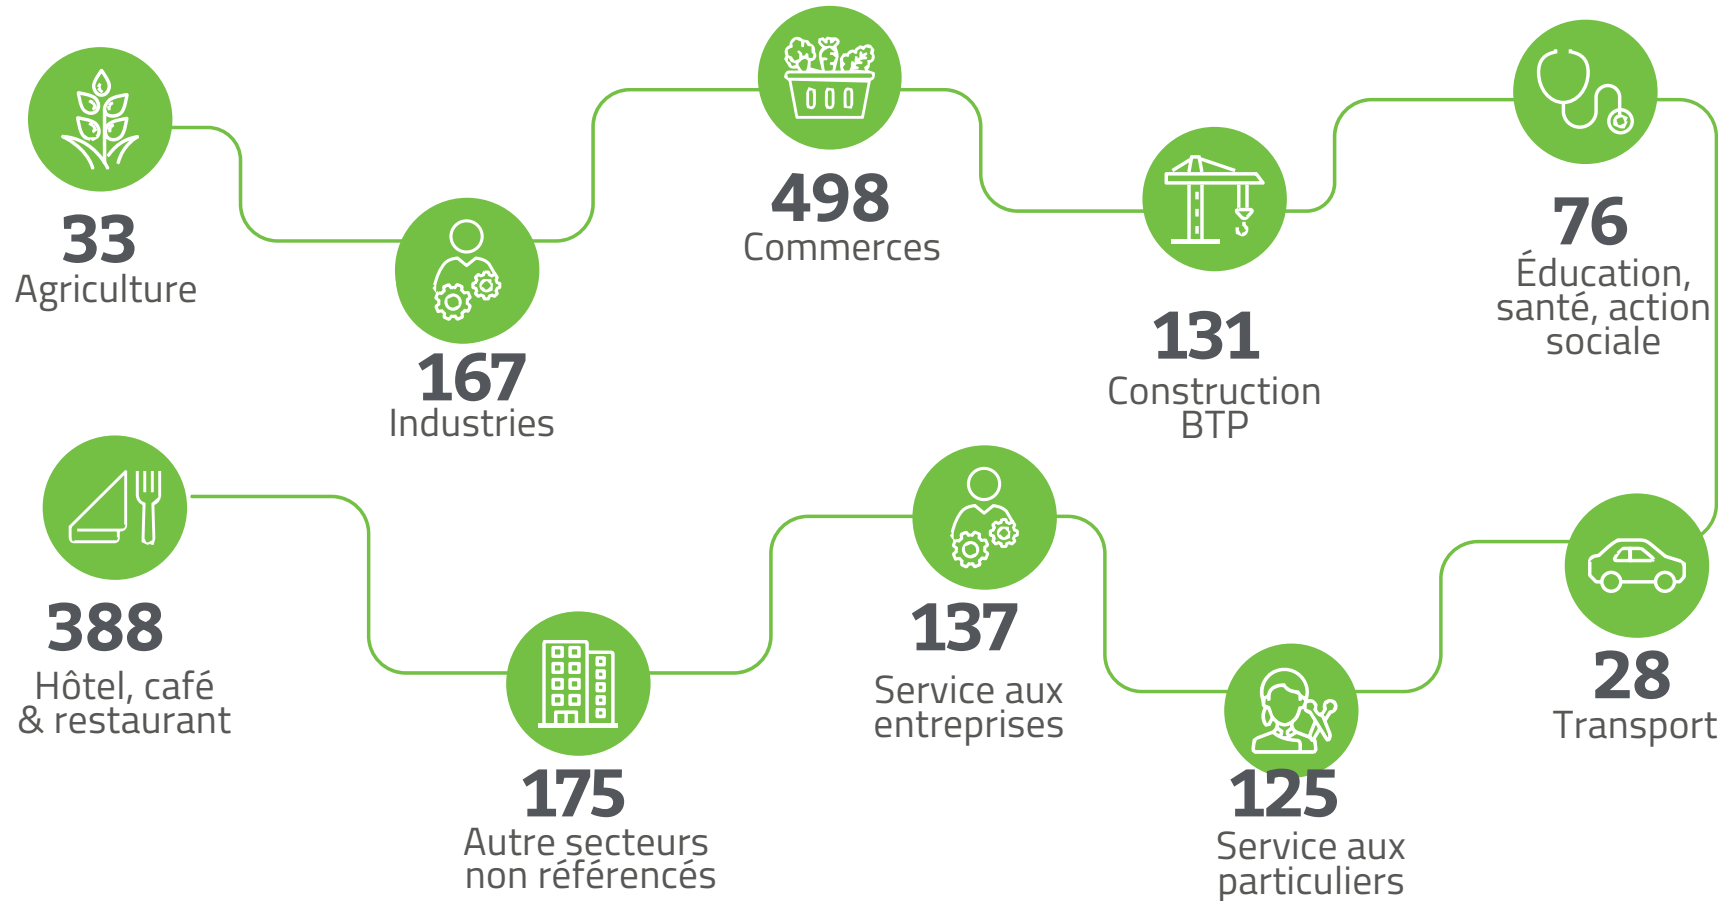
33
Agriculture

167
Industries

498
Commerces

131
Construction
BTP

76
Éducation, santé, action sociale

28
Transport

125
Service aux particuliers

137
Service aux entreprises

175
Autre secteurs non référencés

388
Hôtel, café & restaurant